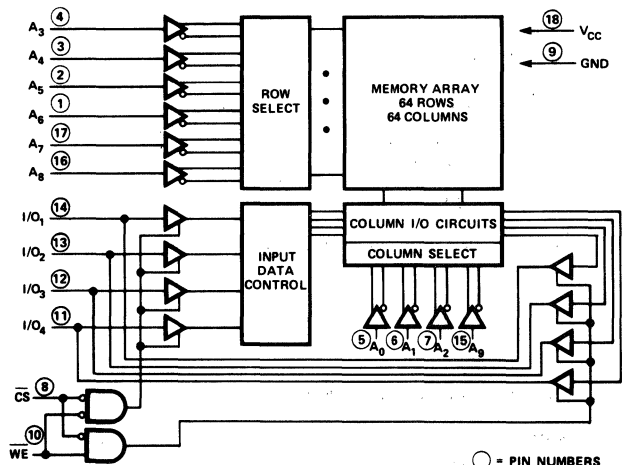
$A_3$ 4
$A_4$ 3
$A_5$ 2
$A_6$ 1
$A_7$ 17
$A_8$ 16

ROW SELECT

MEMORY ARRAY
64 ROWS
64 COLUMNS

18 $V_{CC}$
9 GND

$I/O_1$ 14
$I/O_2$ 13
$I/O_3$ 12
$I/O_4$ 11

INPUT DATA CONTROL

COLUMN I/O CIRCUITS
COLUMN SELECT

5 $A_0$ 6 $A_1$ 7 $A_2$ 15 $A_9$

$\overline{CS}$ 8
$\overline{WE}$ 10

○ = PIN NUMBERS